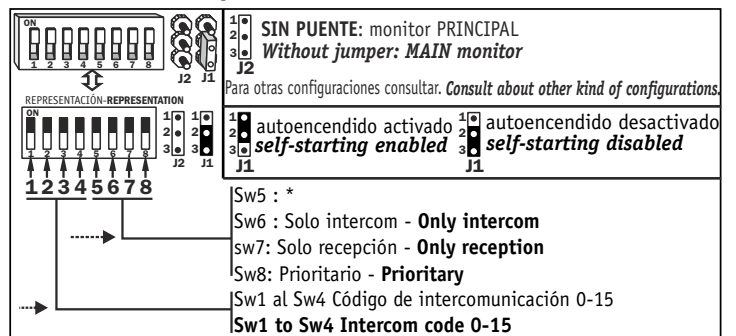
ON
1 2 3 4 5 6 7 8
J2 J1

1
2
3
J2
SIN PUENTE: monitor PRINCIPAL
Without jumper: MAIN monitor

Para otras configuraciones consultar. Consult about other kind of configurations.

REPRESENTACIÓN-REPRESENTATION
ON
1 2 3 4 5 6 7 8
1
2
3
J2 J1

1
2
3
J1
autoencendido activado
self-starting enabled

1
2
3
J1
autoencendido desactivado
self-starting disabled

1 2 3 4 5 6 7 8

Sw5 : *
Sw6 : Solo intercom - Only intercom
sw7: Solo recepción - Only reception
Sw8: Prioritario - Prioritary
Sw1 al Sw4 Código de intercomunicación 0-15
Sw1 to Sw4 Intercom code 0-15